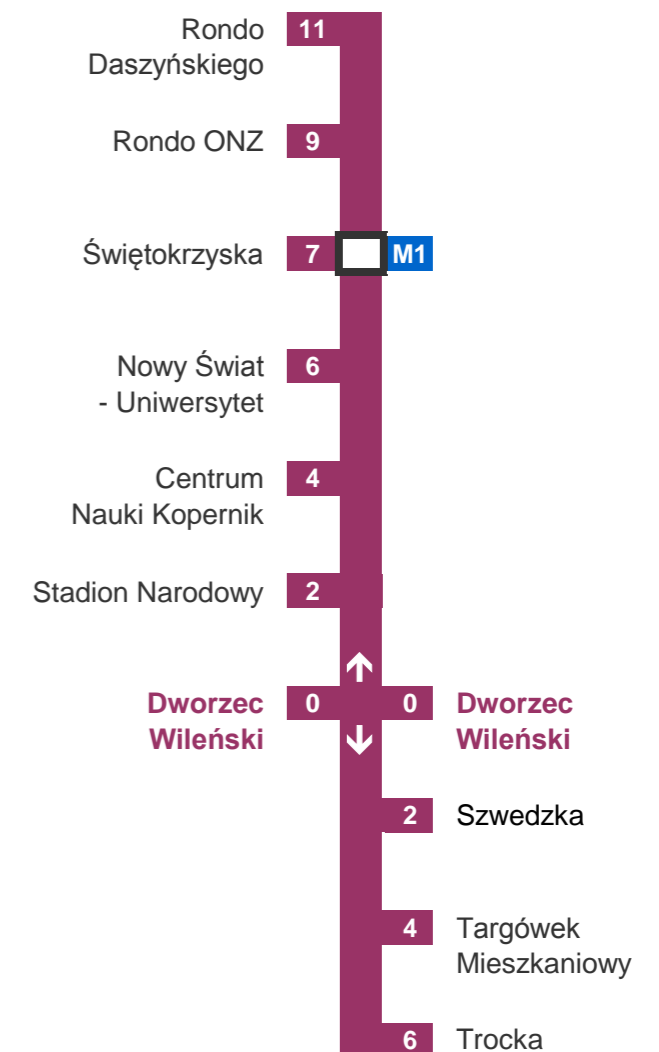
Rondo Daszyńskiego 11

Rondo ONZ 9

Świętokrzyska 7 M1

Nowy Świat - Uniwersytet 6

Centrum Nauki Kopernik 4

Stadion Narodowy 2

Dworzec Wileński 0

0 Dworzec Wileński

2 Szwedzka

4 Targówek Mieszkaniowy

6 Trocka